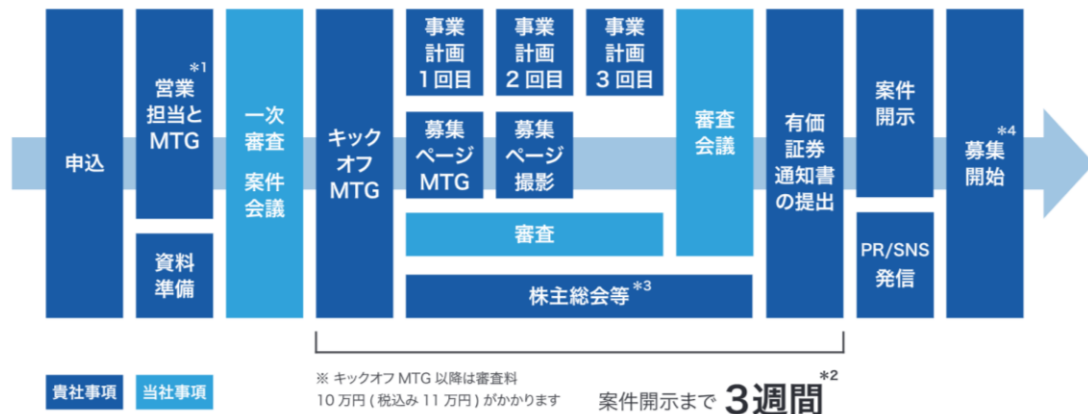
申込

営業担当とMTG *1

資料準備

一次審査

案件会議

キックオフMTG

事業計画1回目

事業計画2回目

事業計画3回目

募集ページMTG

募集ページ撮影

審査

株主総会等 *3

審査会議

有価証券通知書の提出

案件開示

PR/SNS発信

募集開始 *4

貴社事項

当社事項

※ キックオフ MTG 以降は審査料 10 万円 ( 税込み 11 万円 ) がかかります

案件開示まで 3週間 *2